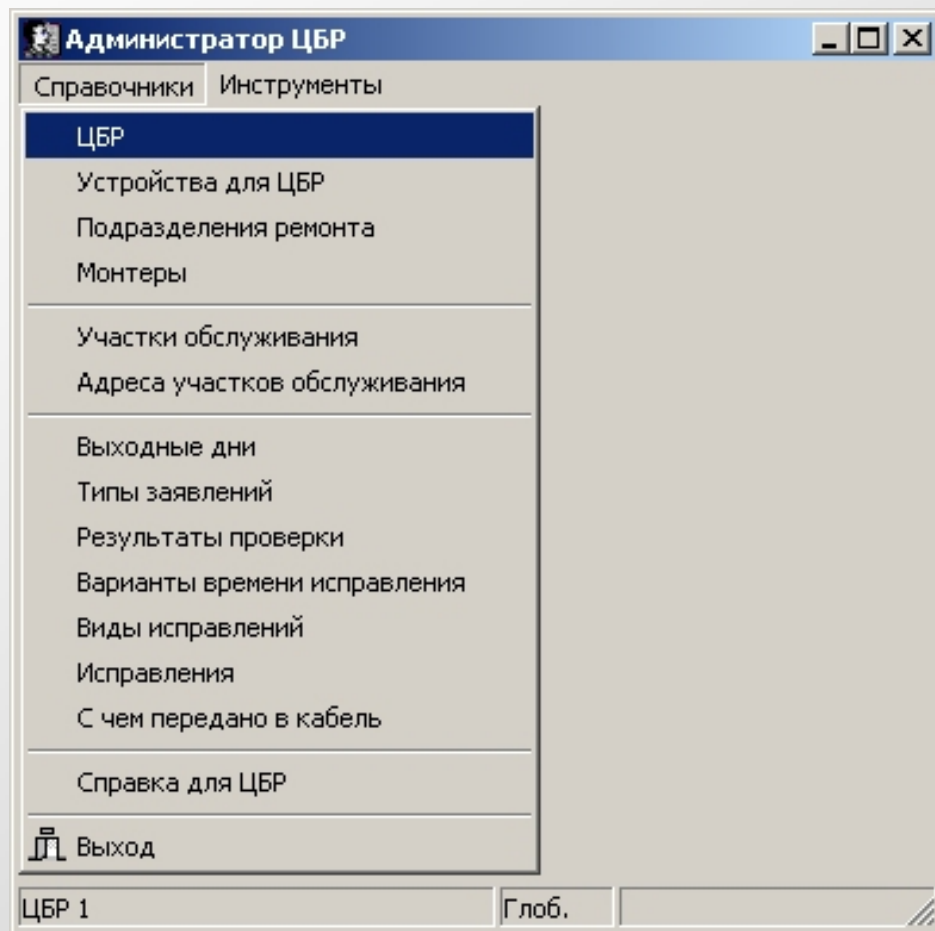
Администратор ЦБР

Справочники Инструменты

ЦБР
Устройства для ЦБР
Подразделения ремонта
Монтеры

Участки обслуживания
Адреса участков обслуживания

Выходные дни
Типы заявлений
Результаты проверки
Варианты времени исправления
Виды исправлений
Исправления
С чем передано в кабель

Справка для ЦБР

Выход

ЦБР 1 Глоб.